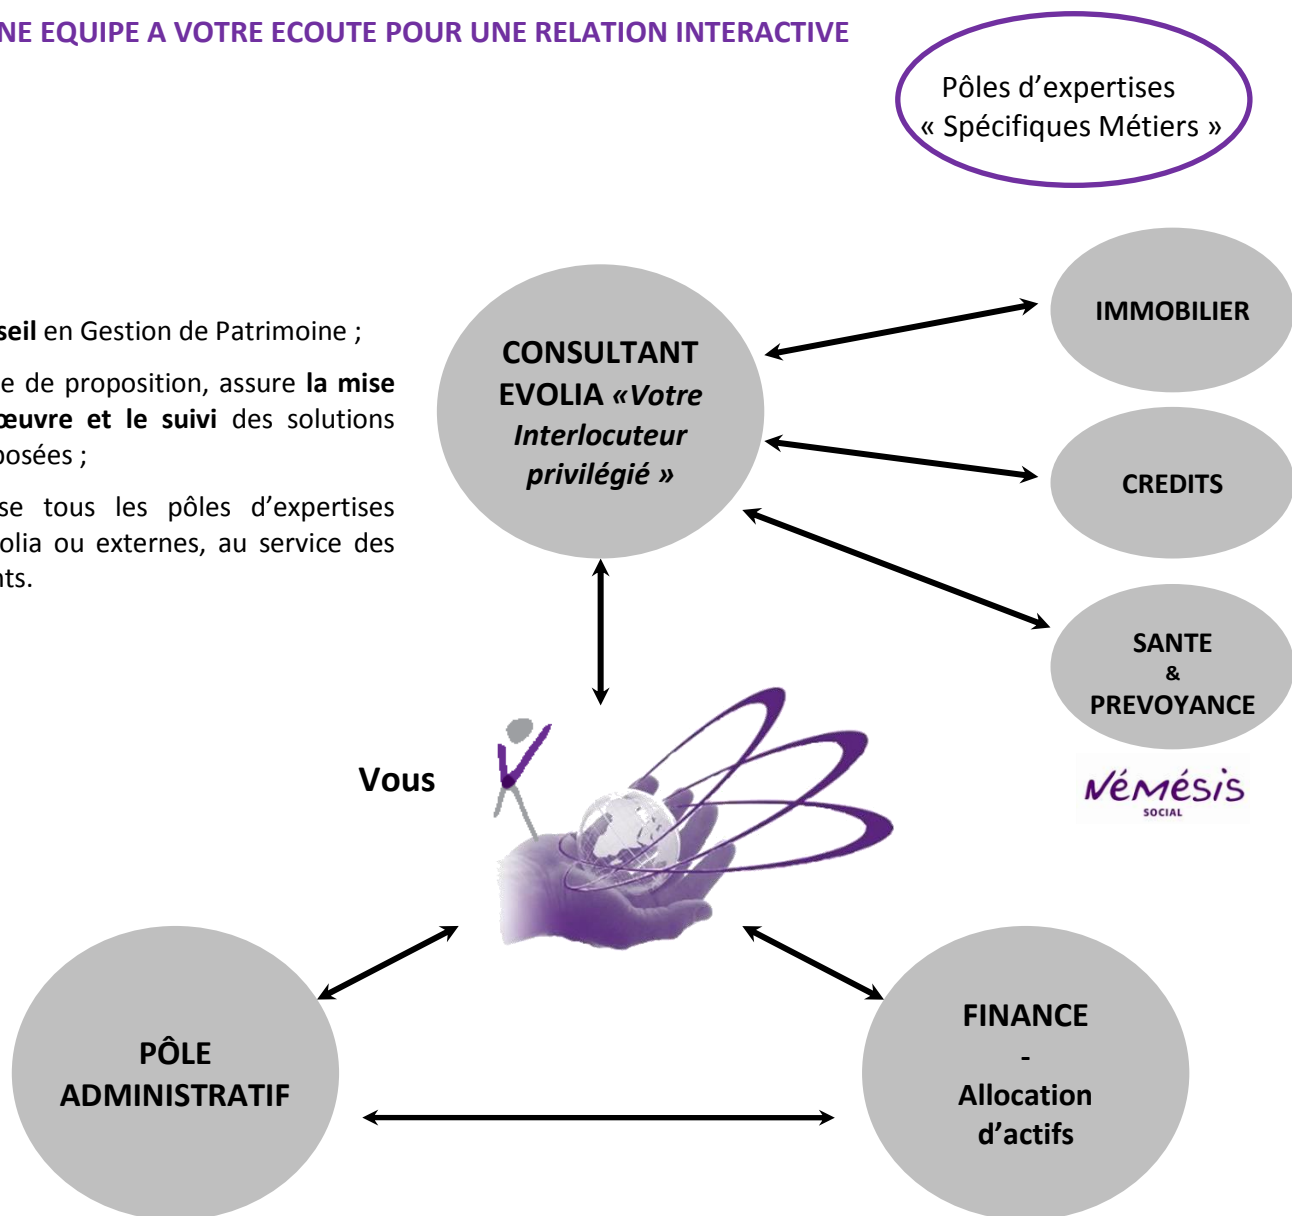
NE EQUIPE A VOTRE ECOUTE POUR UNE RELATION INTERACTIVE

Pôles d'expertises « Spécifiques Métiers »

seil en Gestion de Patrimoine ;

e de proposition, assure la mise œuvre et le suivi des solutions posées ;

se tous les pôles d'expertises olia ou externes, au service des nts.

CONSULTANT EVOLIA «Votre Interlocuteur privilégié »

IMMOBILIER

CREDITS

SANTE & PREVOYANCE

NéMéSIS SOCIAL

Vous

PÔLE ADMINISTRATIF

FINANCE - Allocation d'actifs